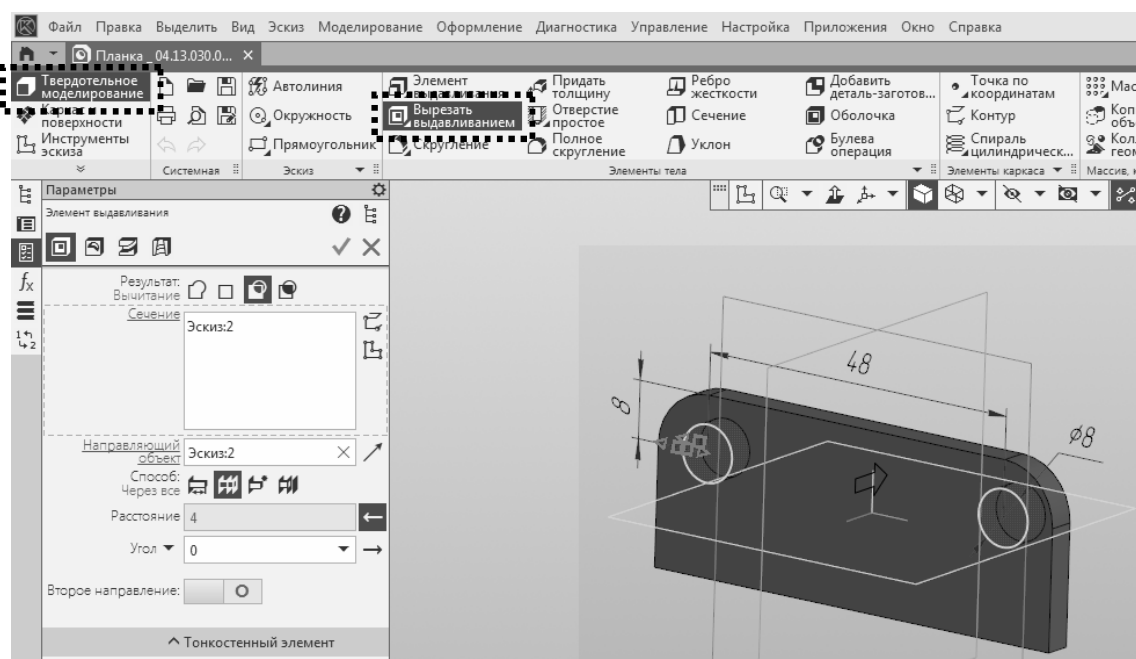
Файл Правка Выделить Вид Эскиз Моделирование Оформление Диагностика Управление Настройка Приложения Окно Справка

Планка 04.13.030.0... ×

Твердотельное моделирование
Каркас и поверхности
Инструменты эскиза

Системная

Автолиния
Окружность
Прямоугольник
Эскиз

Элемент выдавливания
Вырезать выдавливанием
Скругление

Придать толщину
Отверстие простое
Полное скругление

Ребро жесткости
Сечение
Уклон

Добавить деталь-заготов...
Оболочка
Булева операция

Элементы тела

Точка по координатам
Контур
Спираль цилиндрическ...
Элементы каркаса

Мас
Коп объ
Кол геом
Массив, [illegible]

Параметры
Элемент выдавливания

Результат: Вычитание
Сечение
Эскиз:2

Направляющий объект
Эскиз:2

Способ: Через все

Расстояние 4

Угол 0

Второе направление:

^ Тонкостенный элемент

48
8
ø8